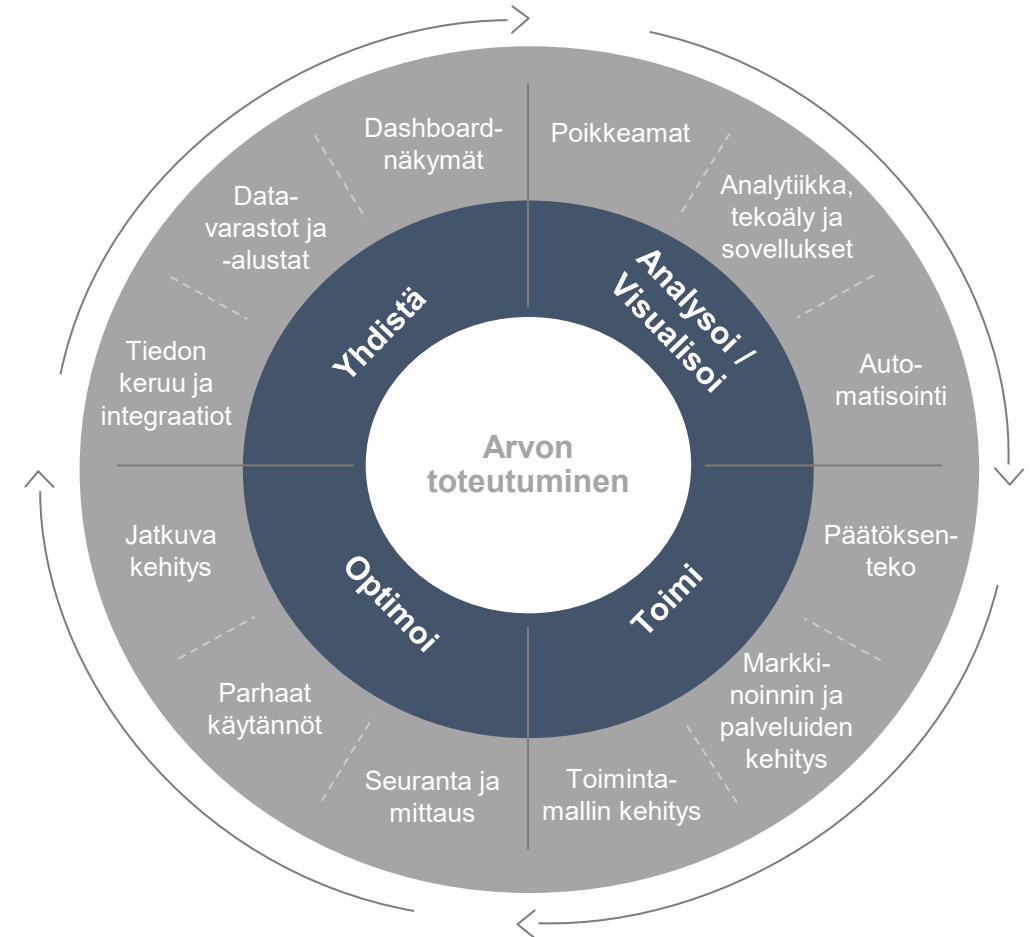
Dashboard-näkymät

Poikkeamat

Data-varastot ja -alustat

Analytiikka, tekoäly ja sovellukset

Yhdistä

Analysoi / Visualisoi

Tiedon keruu ja integraatiot

Auto-matisointi

Arvon toteutuminen

Jatkuva kehitys

Päätöksen-teko

Optimoi

Toimi

Markki-noinnin ja palveluiden kehitys

Parhaat käytännöt

Seuranta ja mittaus

Toiminta-mallin kehitys